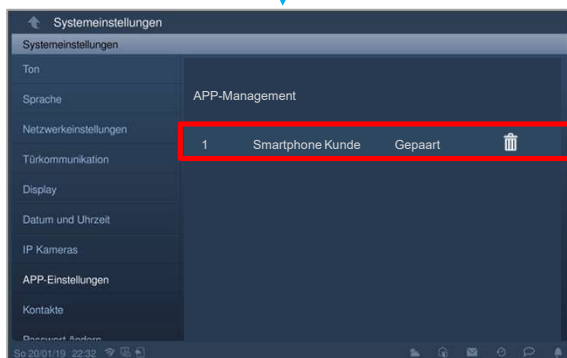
Systemeinstellungen
Systemeinstellungen
Ton
Sprache
Netzwerkeinstellungen
Türkommunikation
Display
Datum und Uhrzeit
IP Kameras
APP-Einstellungen
Kontakte
Passwort ändern
APP-Management
1 Smartphone Kunde Gepaart
So 20/01/19 22:32